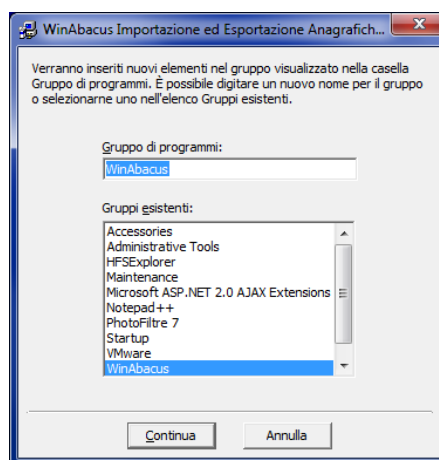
WinAbacus Importazione ed Esportazione Anagrafich...

Verranno inseriti nuovi elementi nel gruppo visualizzato nella casella Gruppo di programmi. È possibile digitare un nuovo nome per il gruppo o selezionarne uno nell'elenco Gruppi esistenti.

Gruppo di programmi:

WinAbacus

Gruppi esistenti:

Accessories
Administrative Tools
HFSExplorer
Maintenance
Microsoft ASP.NET 2.0 AJAX Extensions
Notepad++
PhotoFiltre 7
Startup
VMware
WinAbacus

Continua

Annulla